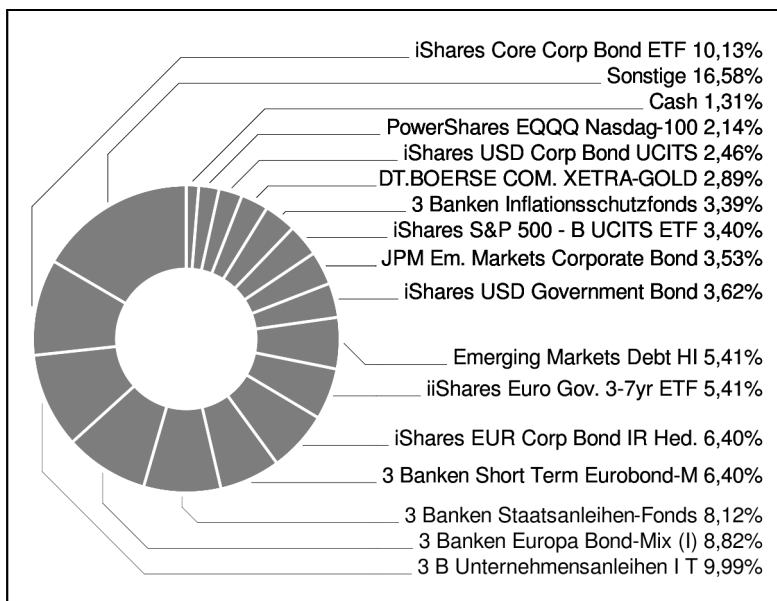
iShares Core Corp Bond ETF 10,13%
Sonstige 16,58%
Cash 1,31%
PowerShares EQQQ Nasdag-100 2,14%
iShares USD Corp Bond UCITS 2,46%
DT.BOERSE COM. XETRA-GOLD 2,89%
3 Banken Inflationsschutzfonds 3,39%
iShares S&P 500 - B UCITS ETF 3,40%
JPM Em. Markets Corporate Bond 3,53%
iShares USD Government Bond 3,62%
Emerging Markets Debt HI 5,41%
iiShares Euro Gov. 3-7yr ETF 5,41%
iShares EUR Corp Bond IR Hed. 6,40%
3 Banken Short Term Eurobond-M 6,40%
3 Banken Staatsanleihen-Fonds 8,12%
3 Banken Europa Bond-Mix (I) 8,82%
3 B Unternehmensanleihen I T 9,99%